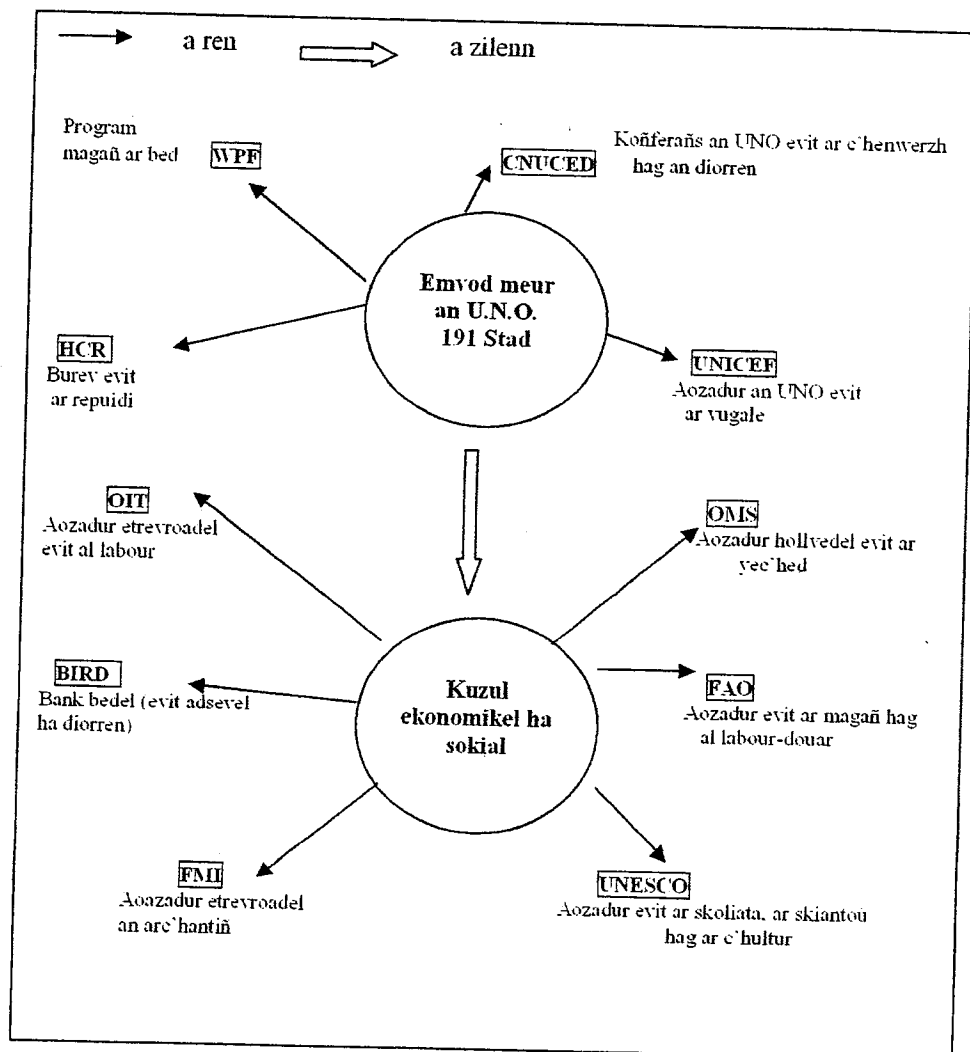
a ren a zilenn

Program magañ ar bed WPF

CNUCED Koñferañs an UNO evit ar c'henwerzh hag an diorren

Emvod meur an U.N.O. 191 Stad

HCR Burev evit ar repuidi

UNICEF Aozadur an UNO evit ar vugale

OIT Aozadur etrevroadel evit al labour

OMS Aozadur hollvedel evit ar yec'hed

Kuzul ekonomikel ha sokial

BIRD Bank bedel (evit adsevel ha diorren)

FAO Aozadur evit ar magañ hag al labour-douar

FMI Aoazadur etrevroadel an arc'hantiñ

UNESCO Aozadur evit ar skoliata, ar skiantoù hag ar c'hultur